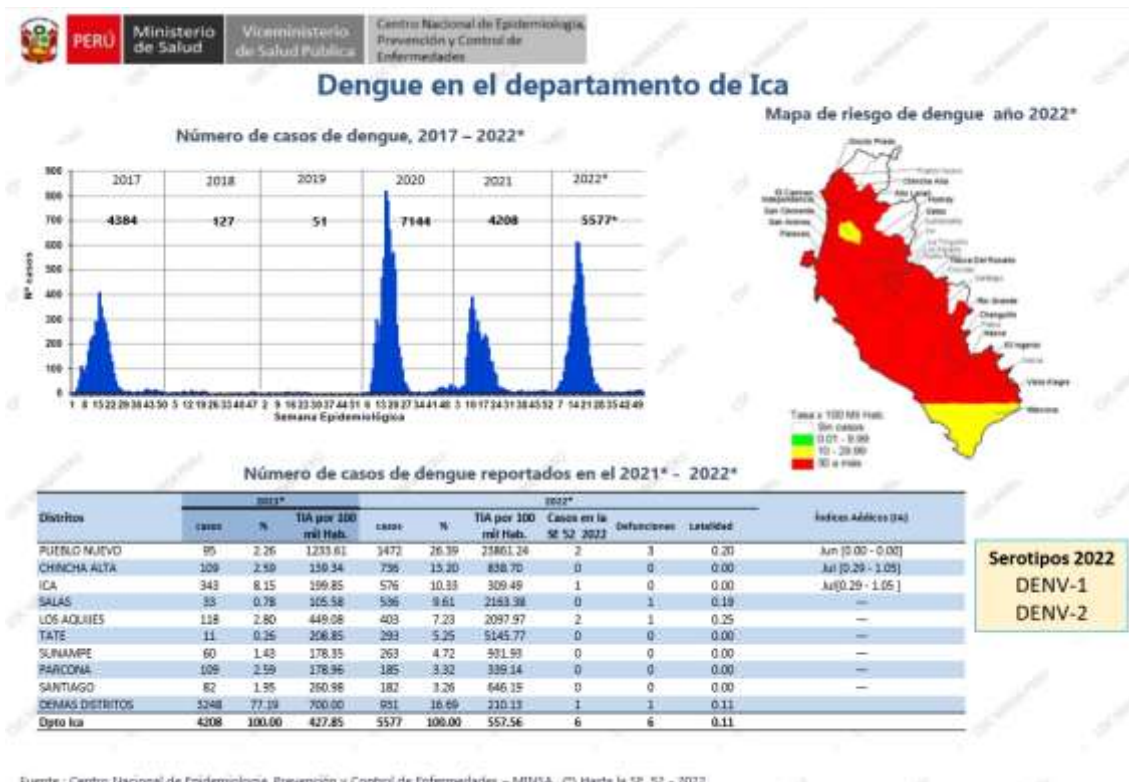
PERÚ Ministerio de Salud Viceministerio de Salud Pública Centro Nacional de Epidemiología, Prevención y Control de Enfermedades

Dengue en el departamento de Ica

Número de casos de dengue, 2017 – 2022*

| 2017 | 2018 | 2019 | 2020 | 2021 | 2022* |
|---|---|---|---|---|---|
| 4384 | 127 | 51 | 7144 | 4208 | 5577* |

N° casos

900 800 700 600 500 400 300 200 100 0

Semana Epidemiológica

Mapa de riesgo de dengue año 2022*

Tasa x 100 Mil Hab.
Sin casos
0.01 - 9.99
10 - 29.99
30 a más

Número de casos de dengue reportados en el 2021* - 2022*

| Distritos | 2021* casos | % | TIA por 100 mil Hab. | 2022* casos | % | TIA por 100 mil Hab. | Casos en la SE 52 2022 | Defunciones | Letalidad | Índices Aédicos (IA) |
|---|---|---|---|---|---|---|---|---|---|---|
| PUEBLO NUEVO | 95 | 2.26 | 1233.61 | 1472 | 26.39 | 23861.24 | 2 | 3 | 0.20 | Jun [0.00 - 0.00] |
| CHINCHA ALTA | 109 | 2.59 | 139.34 | 736 | 13.20 | 838.70 | 0 | 0 | 0.00 | Jul [0.29 - 1.05] |
| ICA | 343 | 8.15 | 199.85 | 576 | 10.33 | 309.49 | 1 | 0 | 0.00 | Jul[0.29 - 1.05 ] |
| SALAS | 33 | 0.78 | 105.58 | 536 | 9.61 | 2163.38 | 0 | 1 | 0.19 | — |
| LOS AQUIJES | 118 | 2.80 | 449.08 | 403 | 7.23 | 2097.97 | 2 | 1 | 0.25 | — |
| TATE | 11 | 0.26 | 206.85 | 293 | 5.25 | 5145.77 | 0 | 0 | 0.00 | — |
| SUNAMPE | 60 | 1.43 | 178.35 | 263 | 4.72 | 931.93 | 0 | 0 | 0.00 | — |
| PARCONA | 109 | 2.59 | 178.96 | 185 | 3.32 | 339.14 | 0 | 0 | 0.00 | — |
| SANTIAGO | 82 | 1.95 | 260.98 | 182 | 3.26 | 646.19 | 0 | 0 | 0.00 | — |
| DEMAS DISTRITOS | 3248 | 77.19 | 700.00 | 931 | 16.69 | 210.13 | 1 | 1 | 0.11 | |
| Dpto Ica | 4208 | 100.00 | 427.85 | 5577 | 100.00 | 557.56 | 6 | 6 | 0.11 | |

Serotipos 2022
DENV-1
DENV-2

Fuente : Centro Nacional de Epidemiología, Prevención y Control de Enfermedades – MINSA. (*) Hasta la SE 52 – 2022